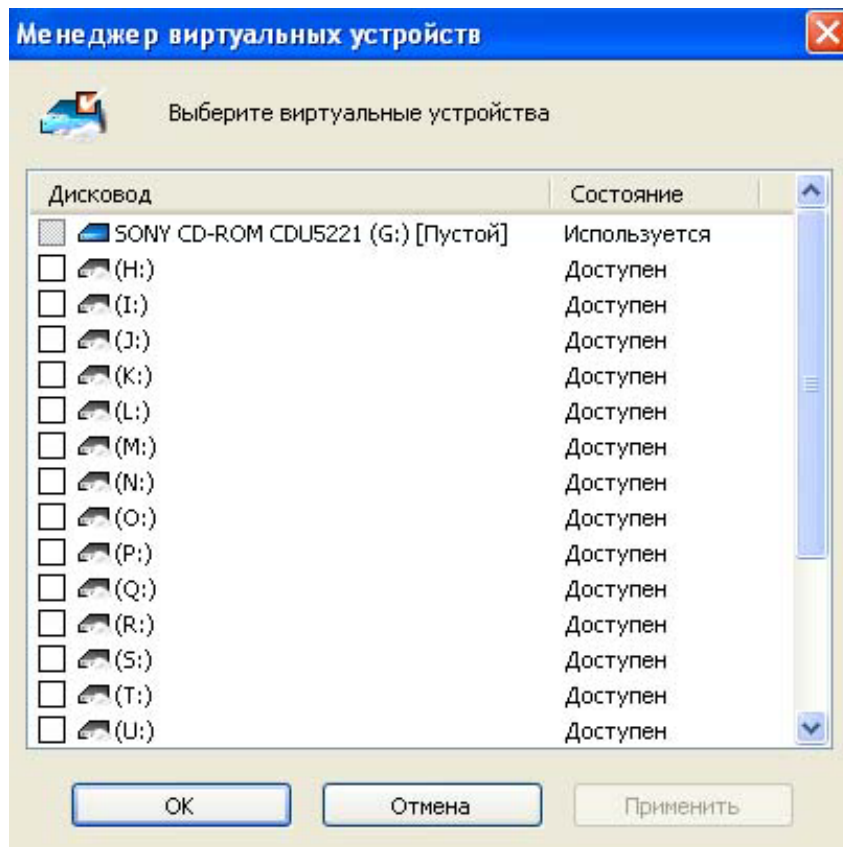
Менеджер виртуальных устройств

Выберите виртуальные устройства

| Дисковод | Состояние |
|---|---|
| SONY CD-ROM CDU5221 (G:) [Пустой] | Используется |
| (H:) | Доступен |
| (I:) | Доступен |
| (J:) | Доступен |
| (K:) | Доступен |
| (L:) | Доступен |
| (M:) | Доступен |
| (N:) | Доступен |
| (O:) | Доступен |
| (P:) | Доступен |
| (Q:) | Доступен |
| (R:) | Доступен |
| (S:) | Доступен |
| (T:) | Доступен |
| (U:) | Доступен |

OK
Отмена
Применить